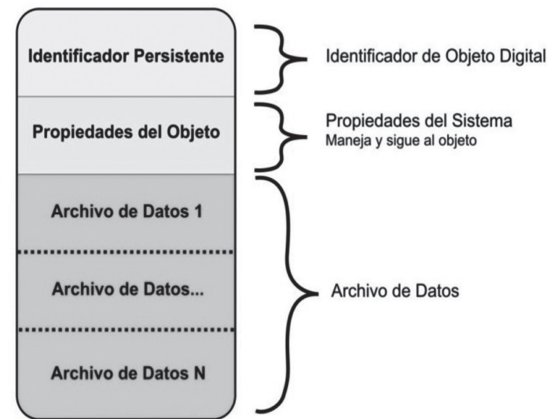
Identificador Persistente

Identificador de Objeto Digital

Propiedades del Objeto

Propiedades del Sistema
Maneja y sigue al objeto

Archivo de Datos 1

Archivo de Datos...

Archivo de Datos N

Archivo de Datos